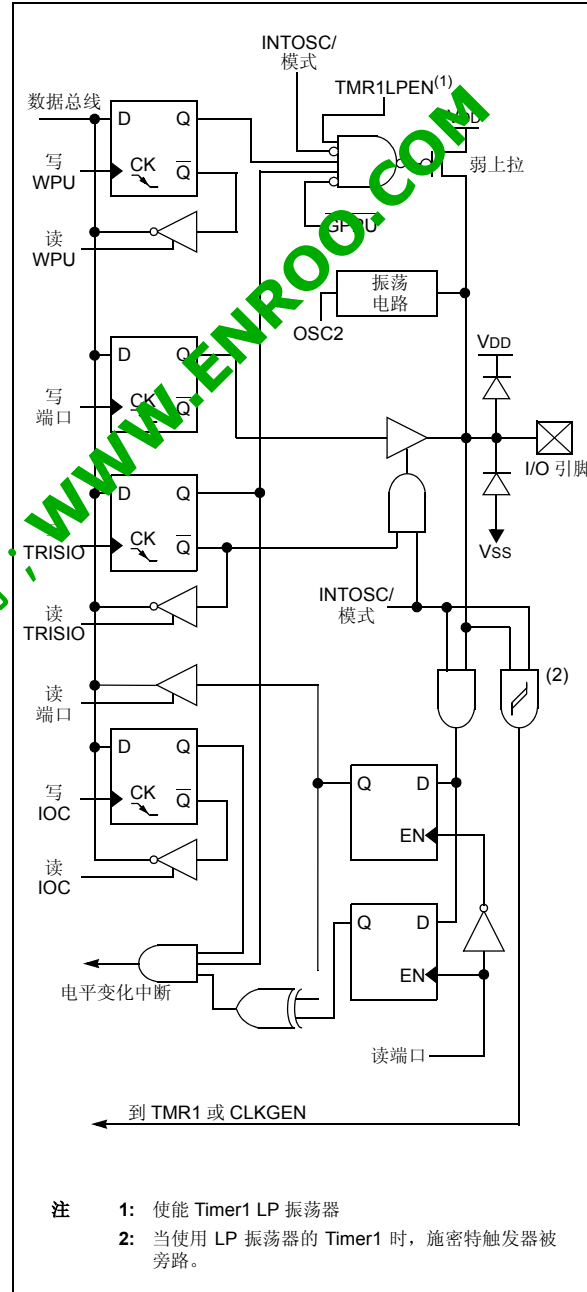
INTOSC/
模式

TMR1LPEN$^{(1)}$

数据总线

D Q

写
WPU

CK $\overline{Q}$

VDD

弱上拉

GPPU

读
WPU

振荡
电路

OSC2

D Q

写
端口

CK $\overline{Q}$

VDD

I/O 引脚

D Q

TRISIO

CK $\overline{Q}$

VSS

读
TRISIO

INTOSC/
模式

(2)

读
端口

D Q

写
IOC

CK $\overline{Q}$

Q D

EN

读
IOC

Q D

EN

电平变化中断

读端口

到 TMR1 或 CLKGEN

WWW.ENROO.COM

注 1: 使能 Timer1 LP 振荡器
2: 当使用 LP 振荡器的 Timer1 时，施密特触发器被旁路。